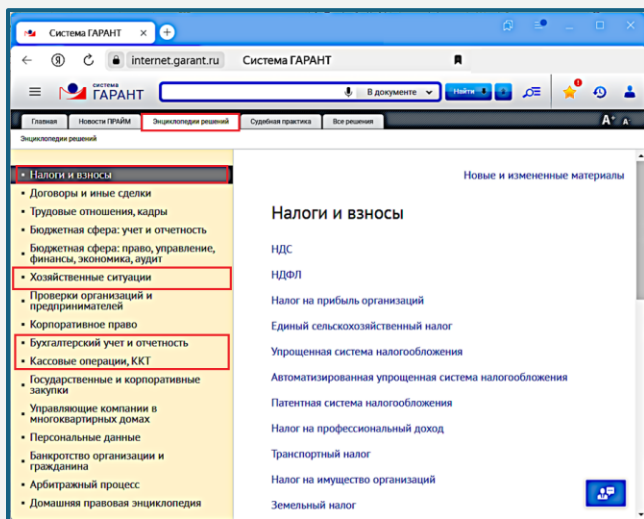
Система ГАРАНТ

internet.garant.ru Система ГАРАНТ

СИСТЕМА ГАРАНТ

В документе

Найти

Главная | Новости ПРАЙМ | Энциклопедии решений | Судебная практика | Все решения

A⁺ A

Энциклопедии решений

Новые и измененные материалы

- Налоги и взносы
- Договоры и иные сделки
- Трудовые отношения, кадры
- Бюджетная сфера: учет и отчетность
- Бюджетная сфера: право, управление, финансы, экономика, аудит
- Хозяйственные ситуации
- Проверки организаций и предпринимателей
- Корпоративное право
- Бухгалтерский учет и отчетность
- Кассовые операции, ККТ
- Государственные и корпоративные закупки
- Управляющие компании в многоквартирных домах
- Персональные данные
- Банкротство организации и гражданина
- Арбитражный процесс
- Домашняя правовая энциклопедия

Налоги и взносы

НДС

НДФЛ

Налог на прибыль организаций

Единый сельскохозяйственный налог

Упрощенная система налогообложения

Автоматизированная упрощенная система налогообложения

Патентная система налогообложения

Налог на профессиональный доход

Транспортный налог

Налог на имущество организаций

Земельный налог